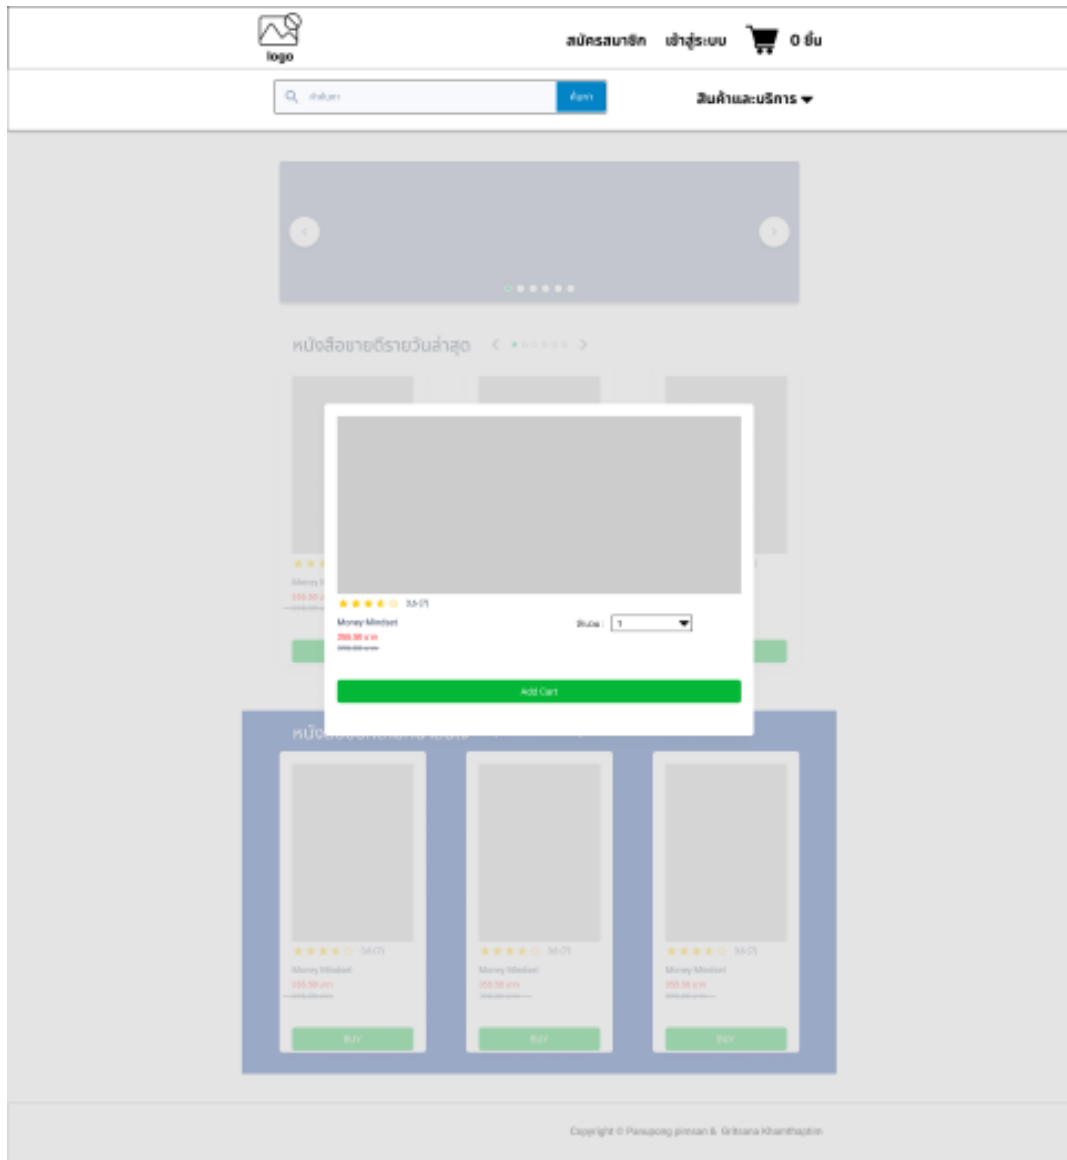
logo

สมัครสมาชิก เข้าสู่ระบบ 0 ชิ้น

ค้นหา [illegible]

ค้นหา

สินค้าและบริการ

หนังสือขายดีรายวันล่าสุด

★★★★☆ 3.5 (7)

Money Mindset

259.50 บาท

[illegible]

จำนวน : 1

Add Cart

★★★★☆ 3.5 (7)

Money Mindset

259.50 บาท

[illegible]

BUY

★★★★☆ 3.5 (7)

Money Mindset

259.50 บาท

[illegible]

BUY

★★★★☆ 3.5 (7)

Money Mindset

259.50 บาท

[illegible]

BUY

Copyright © Panupong pimsan & Gritsana Khamthaptim